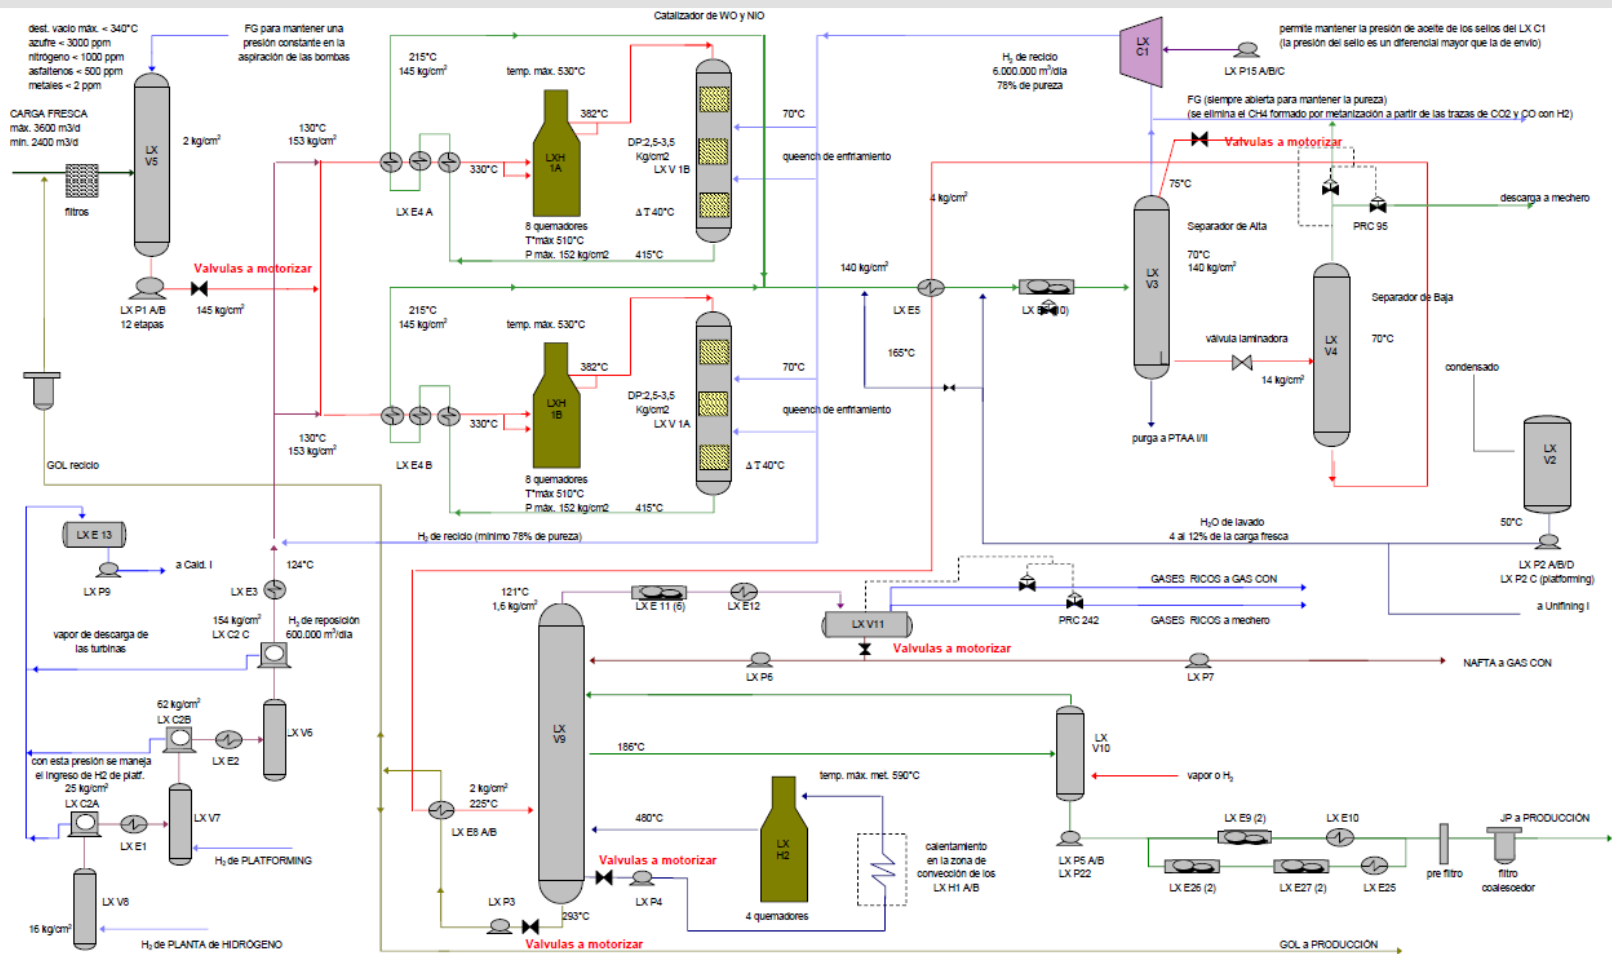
dest. vacío máx. < 340°C
azufre < 3000 ppm
nitrógeno < 1000 ppm
asfaltenos < 500 ppm
metales < 2 ppm

FG para mantener una presión constante en la aspiración de las bombas

Catalizador de WO y NiO

permite mantener la presión de aceite de los sellos del LX C1 (la presión del sello es un diferencial mayor que la de envío)

CARGA FRESCA
máx. 3600 m3/d
mín. 2400 m3/d

filtros

LX V5

2 kg/cm$^2$

LX P1 A/B
12 etapas

Valvulas a motorizar

145 kg/cm$^2$

130°C
153 kg/cm$^2$

215°C
145 kg/cm$^2$

temp. máx. 530°C

382°C

330°C

LXH 1A

LX E4 A

8 quemadores
T°max 510°C
P max. 152 kg/cm2

DP:2,5-3,5 Kg/cm2
LX V 1B

Δ T 40°C

415°C

70°C

queench de enfriamiento

H$_2$ de reciclo
6.000.000 m$^3$/día
78% de pureza

LX C1

LX P15 A/B/C

FG (siempre abierta para mantener la pureza)
(se elimina el CH4 formado por metanización a partir de las trazas de CO2 y CO con H2)

Valvulas a motorizar

75°C

4 kg/cm$^2$

Separador de Alta

70°C
140 kg/cm$^2$

LX V3

PRC 95

descarga a mechero

Separador de Baja

140 kg/cm$^2$

LX E5

LX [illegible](10)

165°C

válvula laminadora

14 kg/cm$^2$

LX V4

70°C

condensado

purga a PTAA I/II

215°C
145 kg/cm$^2$

temp. máx. 530°C

382°C

330°C

LXH 1B

LX E4 B

8 quemadores
T°max 510°C
P max. 152 kg/cm2

DP:2,5-3,5 Kg/cm2
LX V 1A

Δ T 40°C

415°C

70°C

queench de enfriamiento

130°C
153 kg/cm$^2$

GOL reciclo

LX E 13

a Cald. I

LX P9

H$_2$ de reciclo (mínimo 78% de pureza)

124°C

LX E3

154 kg/cm$^2$
LX C2 C

H$_2$ de reposición
600.000 m$^3$/día

vapor de descarga de las turbinas

62 kg/cm$^2$
LX C2B

LX E2

LX V6

con esta presión se maneja el ingreso de H2 de platf.
25 kg/cm$^2$
LX C2A

LX E1

LX V7

H$_2$ de PLATFORMING

LX V8

16 kg/cm$^2$

H$_2$ de PLANTA DE HIDRÓGENO

H$_2$O de lavado
4 al 12% de la carga fresca

LX V2

50°C

LX P2 A/B/D
LX P2 C (platforming)

a Unifining I

121°C
1,6 kg/cm$^2$

LX E 11 (6)

LX E12

LX V11

GASES RICOS a GAS CON

PRC 242

GASES RICOS a mechero

Valvulas a motorizar

LX P6

LX P7

NAFTA a GAS CON

LX V9

186°C

LX V10

vapor o H$_2$

temp. máx. met. 590°C

2 kg/cm$^2$
225°C

LX E8 A/B

480°C

LX H2

calentamiento en la zona de convección de los LX H1 A/B

4 quemadores

Valvulas a motorizar

LX P4

LX P3

293°C

Valvulas a motorizar

LX P5 A/B
LX P22

LX E9 (2)

LX E10

JP a PRODUCCIÓN

LX E26 (2)

LX E27 (2)

LX E25

pre filtro

filtro coalescedor

GOL a PRODUCCIÓN